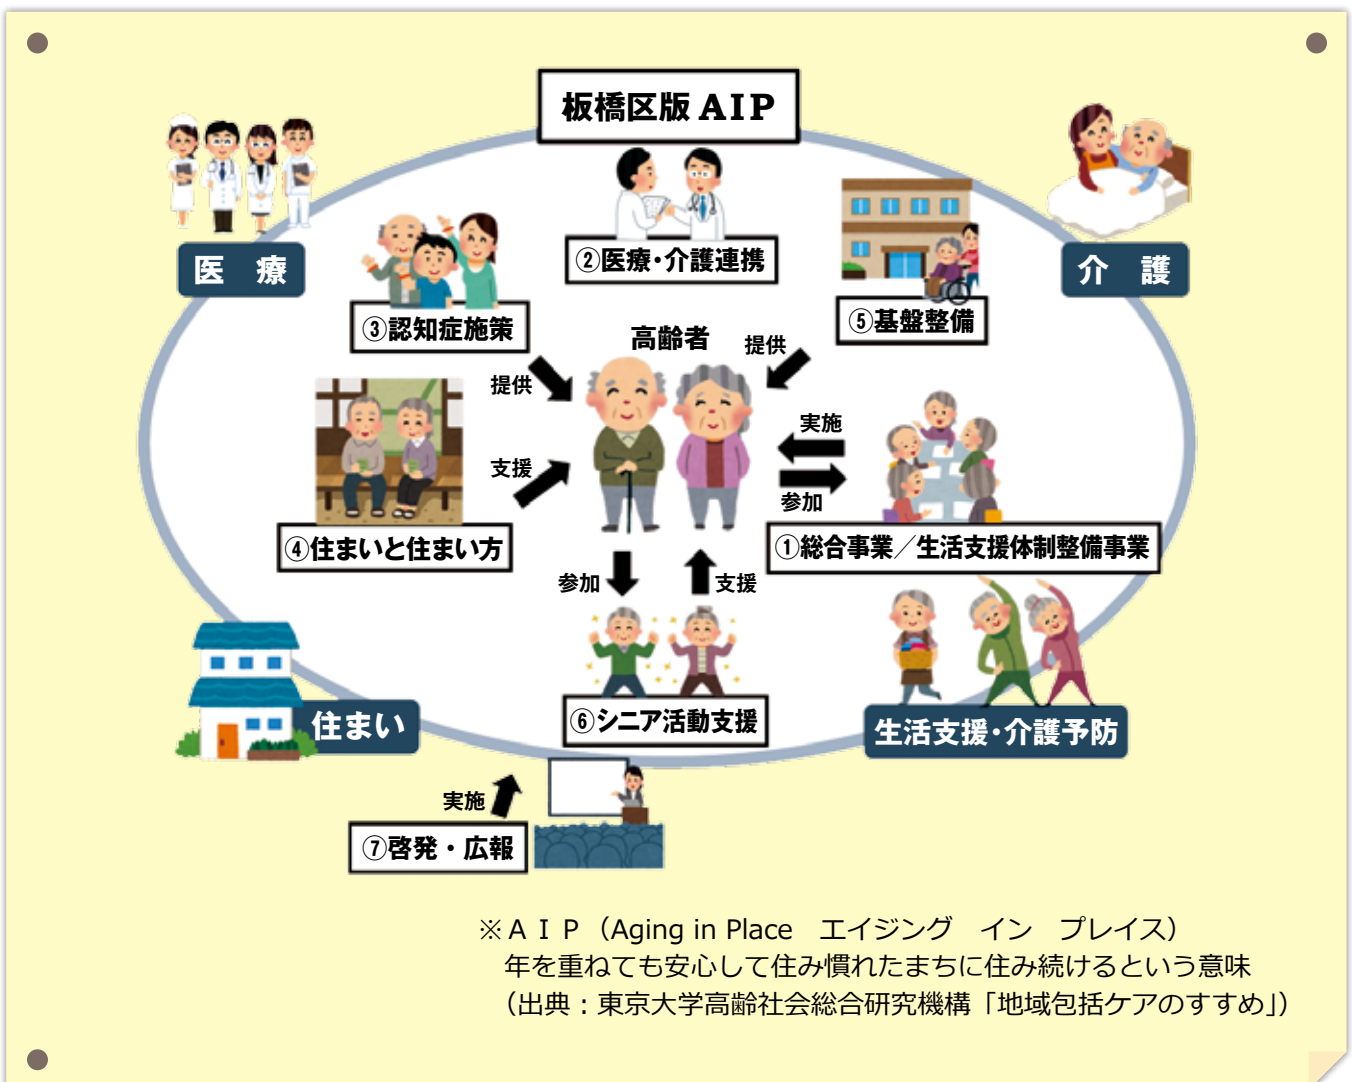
板橋区版 AIP

医　療

②医療・介護連携

介　護

③認知症施策

⑤基盤整備

高齢者

提供

提供

④住まいと住まい方

支援

実施

参加

①総合事業／生活支援体制整備事業

参加

支援

住まい

⑥シニア活動支援

生活支援・介護予防

実施

⑦啓発・広報

※ＡＩＰ（Aging in Place　エイジング　イン　プレイス）
年を重ねても安心して住み慣れたまちに住み続けるという意味
（出典：東京大学高齢社会総合研究機構「地域包括ケアのすすめ」）